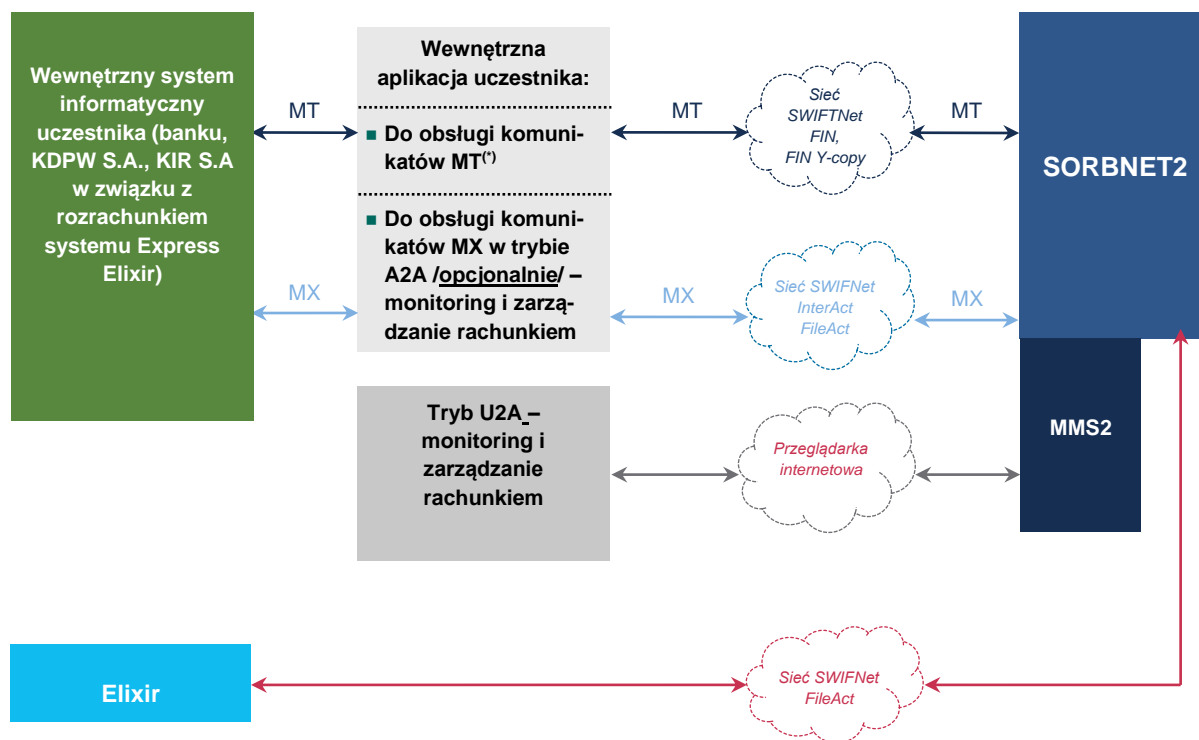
Wewnętrzny system informatyczny uczestnika (banku, KDPW S.A., KIR S.A w związku z rozrachunkiem systemu Express Elixir)

MT

MX

Wewnętrzna aplikacja uczestnika:

Do obsługi komunikatów MT$^{(*)}$

Do obsługi komunikatów MX w trybie A2A /opcjonalnie/ – monitoring i zarządzanie rachunkiem

MT

MX

Sieć SWIFTNet FIN, FIN Y-copy

Sieć SWIFNet InterAct FileAct

MT

MX

SORBNET2

Tryb U2A – monitoring i zarządzanie rachunkiem

Przeglądarka internetowa

MMS2

Elixir

Sieć SWIFNet FileAct